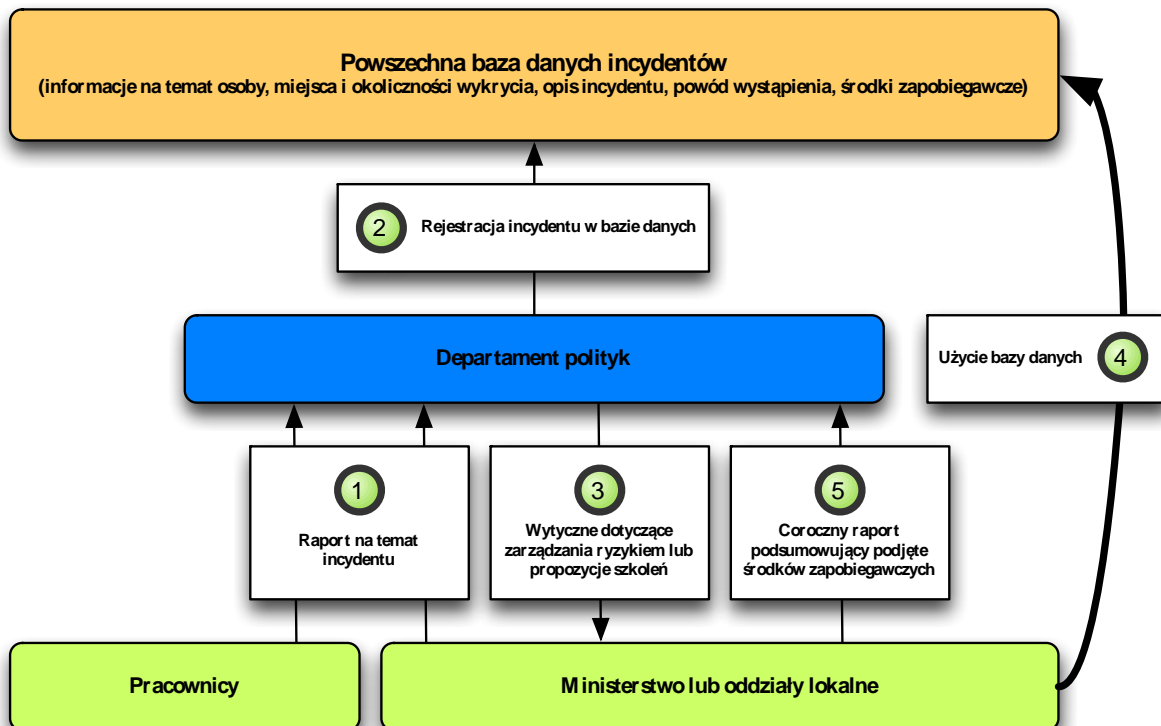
Powszechna baza danych incydentów
(informacje na temat osoby, miejsca i okoliczności wykrycia, opis incydentu, powód wystąpienia, środki zapobiegawcze)

2 Rejestracja incydentu w bazie danych

Departament polityk

Użycie bazy danych 4

1 Raport na temat incydentu

3 Wytyczne dotyczące zarządzania ryzykiem lub propozycje szkoleń

5 Coroczny raport podsumowujący podjęte środków zapobiegawczych

Pracownicy

Ministerstwo lub oddziały lokalne